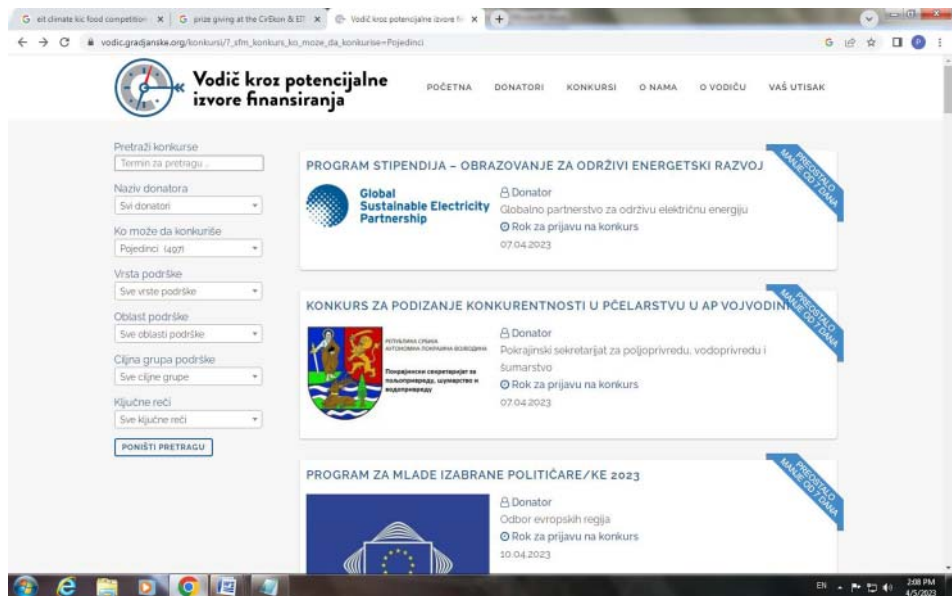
G eit climate kic food competition × | G prize giving at the CirEkon & EIT × | Vodič kroz potencijalne izvore fin × | +

vodic.gradjanske.org/konkursi/?_sfm_konkurs_ko_moze_da_konkurise=Pojedinci

Vodič kroz potencijalne izvore finansiranja

POČETNA DONATORI KONKURSI O NAMA O VODIČU VAŠ UTISAK

Pretraži konkurse
Termin za pretragu...
Naziv donatora
Svi donatori
Ko može da konkuriše
Pojedinci (407)
Vrsta podrške
Sve vrste podrške
Oblast podrške
Sve oblasti podrške
Ciljna grupa podrške
Sve ciljne grupe
Ključne reči
Sve ključne reči
PONIŠTI PRETRAGU

PROGRAM STIPENDIJA – OBRAZOVANJE ZA ODRŽIVI ENERGETSKI RAZVOJ
PREOSTALO MANJE OD 7 DANA
Global Sustainable Electricity Partnership
Donator
Globalno partnerstvo za održivu električnu energiju
Rok za prijavu na konkurs
07.04.2023

KONKURS ZA PODIZANJE KONKURENTNOSTI U PČELARSTVU U AP VOJVODINI
PREOSTALO MANJE OD 7 DANA
РЕПУБЛИКА СРБИЈА АУТОНОМНА ПОКРАЈИНА ВОЈВОДИНА
Покрајински секретаријат за пољопривреду, шумарство и водопривреду
Donator
Pokrajinski sekretarijat za poljoprivredu, vodoprivredu i šumarstvo
Rok za prijavu na konkurs
07.04.2023

PROGRAM ZA MLADE IZABRANE POLITIČARE/KE 2023
PREOSTALO MANJE OD 7 DANA
Donator
Odbor evropskih regija
Rok za prijavu na konkurs
10.04.2023

EN 2:08 PM 4/5/2023